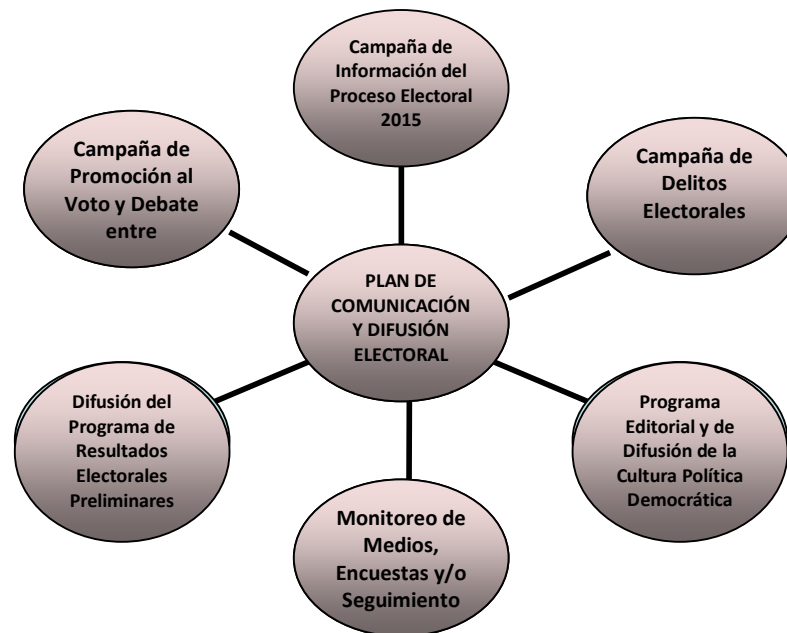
Campaña de Información del Proceso Electoral 2015

Campaña de Promoción al Voto y Debate entre

Campaña de Delitos Electorales

PLAN DE COMUNICACIÓN Y DIFUSIÓN ELECTORAL

Difusión del Programa de Resultados Electorales Preliminares

Programa Editorial y de Difusión de la Cultura Política Democrática

Monitoreo de Medios, Encuestas y/o Seguimiento